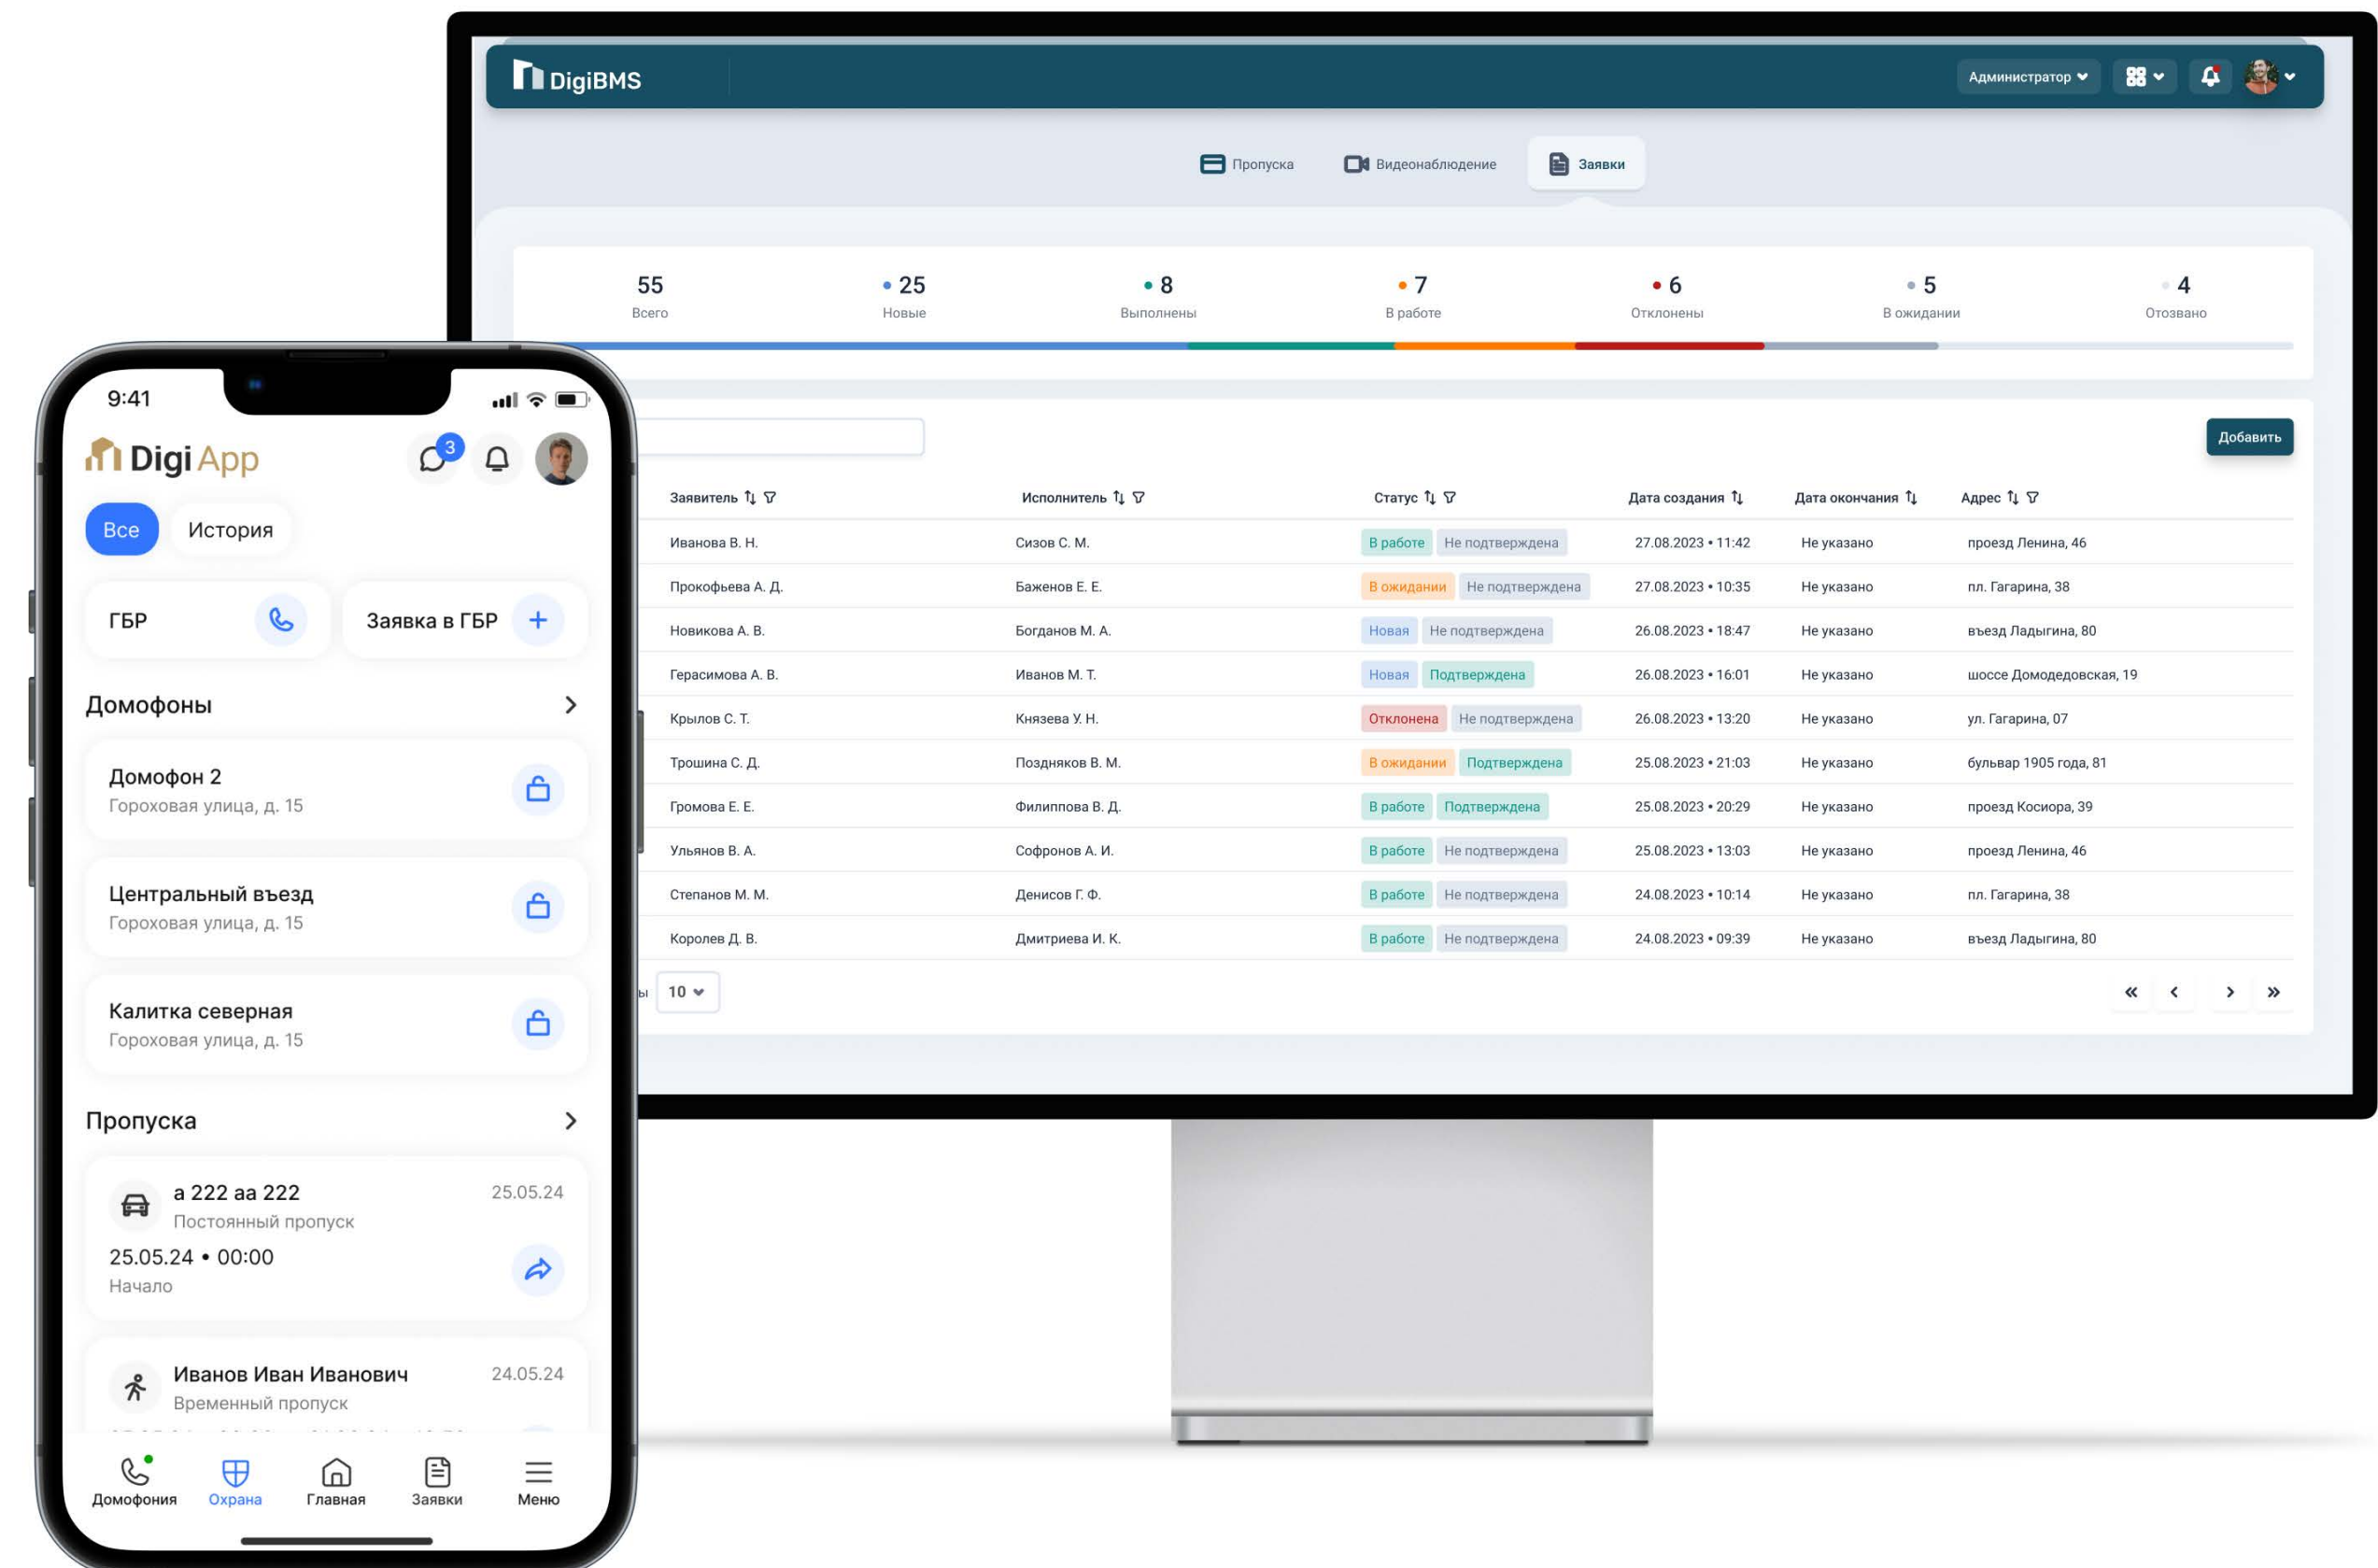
DigiBMS

Администратор

Пропуска Видеонаблюдение Заявки

55 Всего
25 Новые
8 Выполнены
7 В работе
6 Отклонены
5 В ожидании
4 Отозвано

Добавить

| Заявитель | Исполнитель | Статус | Дата создания | Дата окончания | Адрес |
|---|---|---|---|---|---|
| Иванова В. Н. | Сизов С. М. | В работе Не подтверждена | 27.08.2023 • 11:42 | Не указано | проезд Ленина, 46 |
| Прокофьева А. Д. | Баженов Е. Е. | В ожидании Не подтверждена | 27.08.2023 • 10:35 | Не указано | пл. Гагарина, 38 |
| Новикова А. В. | Богданов М. А. | Новая Не подтверждена | 26.08.2023 • 18:47 | Не указано | въезд Ладыгина, 80 |
| Герасимова А. В. | Иванов М. Т. | Новая Подтверждена | 26.08.2023 • 16:01 | Не указано | шоссе Домодедовская, 19 |
| Крылов С. Т. | Князева У. Н. | Отклонена Не подтверждена | 26.08.2023 • 13:20 | Не указано | ул. Гагарина, 07 |
| Трошина С. Д. | Поздняков В. М. | В ожидании Подтверждена | 25.08.2023 • 21:03 | Не указано | бульвар 1905 года, 81 |
| Громова Е. Е. | Филиппова В. Д. | В работе Подтверждена | 25.08.2023 • 20:29 | Не указано | проезд Косиора, 39 |
| Ульянов В. А. | Софронов А. И. | В работе Не подтверждена | 25.08.2023 • 13:03 | Не указано | проезд Ленина, 46 |
| Степанов М. М. | Денисов Г. Ф. | В работе Не подтверждена | 24.08.2023 • 10:14 | Не указано | пл. Гагарина, 38 |
| Королев Д. В. | Дмитриева И. К. | В работе Не подтверждена | 24.08.2023 • 09:39 | Не указано | въезд Ладыгина, 80 |

ы 10

9:41

Digi App 3

Все История

ГБР Заявка в ГБР

Домофоны

Домофон 2
Гороховая улица, д. 15

Центральный въезд
Гороховая улица, д. 15

Калитка северная
Гороховая улица, д. 15

Пропуска

а 222 аа 222 25.05.24
Постоянный пропуск
25.05.24 • 00:00
Начало

Иванов Иван Иванович 24.05.24
Временный пропуск

Домофония Охрана Главная Заявки Меню